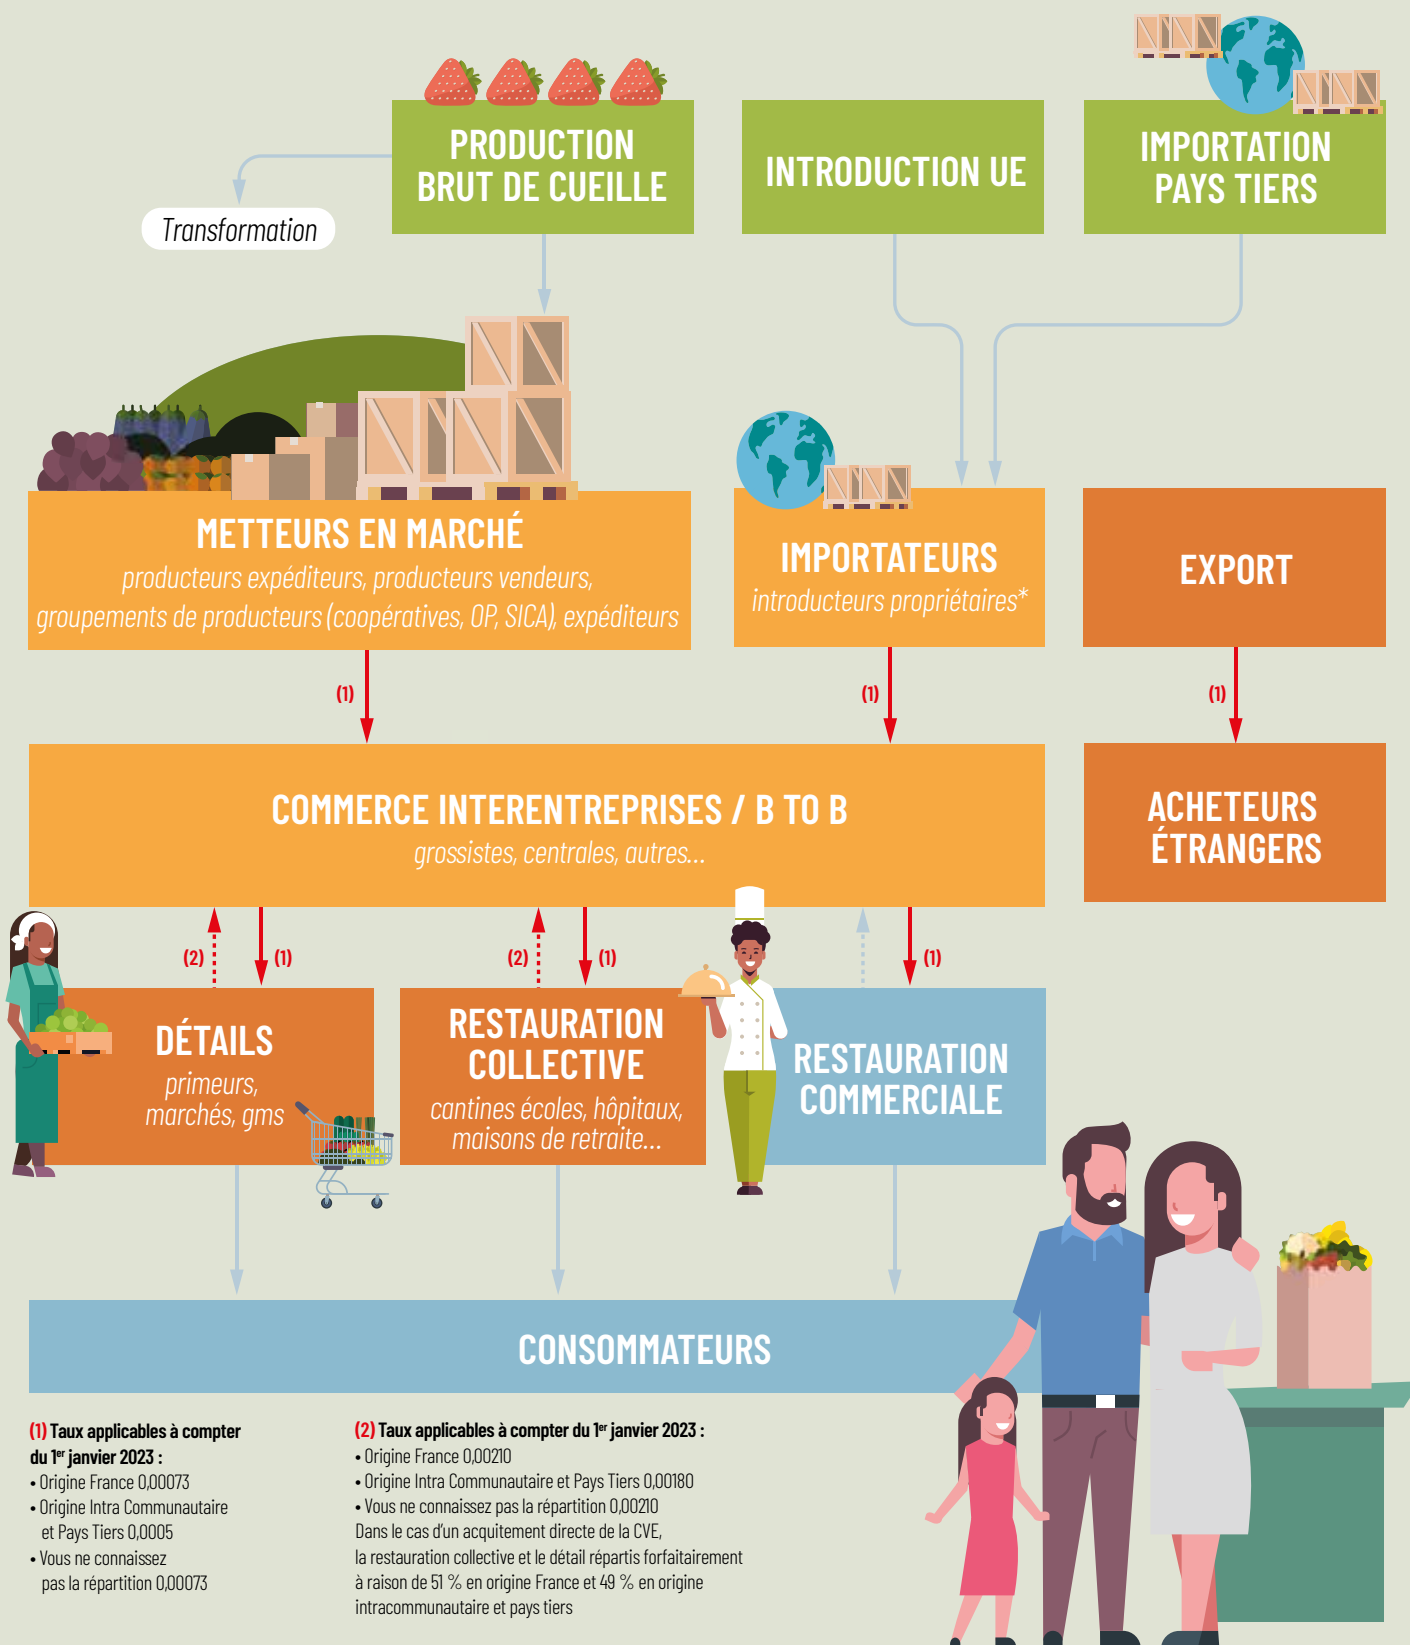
PRODUCTION BRUT DE CUEILLE

Transformation

INTRODUCTION UE

IMPORTATION PAYS TIERS

METTEURS EN MARCHÉ
producteurs expéditeurs, producteurs vendeurs, groupements de producteurs (coopératives, OP, SICA), expéditeurs

IMPORTATEURS
introducteurs propriétaires*

EXPORT

(1)

(1)

(1)

COMMERCE INTERENTREPRISES / B TO B
grossistes, centrales, autres...

ACHETEURS ÉTRANGERS

(2)

(1)

(2)

(1)

(1)

DÉTAILS
primeurs, marchés, gms

RESTAURATION COLLECTIVE
cantines écoles, hôpitaux, maisons de retraite...

RESTAURATION COMMERCIALE

CONSOMMATEURS

(1) Taux applicables à compter du 1$^{er}$ janvier 2023 :
• Origine France 0,00073
• Origine Intra Communautaire et Pays Tiers 0,0005
• Vous ne connaissez pas la répartition 0,00073

(2) Taux applicables à compter du 1$^{er}$ janvier 2023 :
• Origine France 0,00210
• Origine Intra Communautaire et Pays Tiers 0,00180
• Vous ne connaissez pas la répartition 0,00210
Dans le cas d'un acquitement directe de la CVE, la restauration collective et le détail répartis forfaitairement à raison de 51 % en origine France et 49 % en origine intracommunautaire et pays tiers